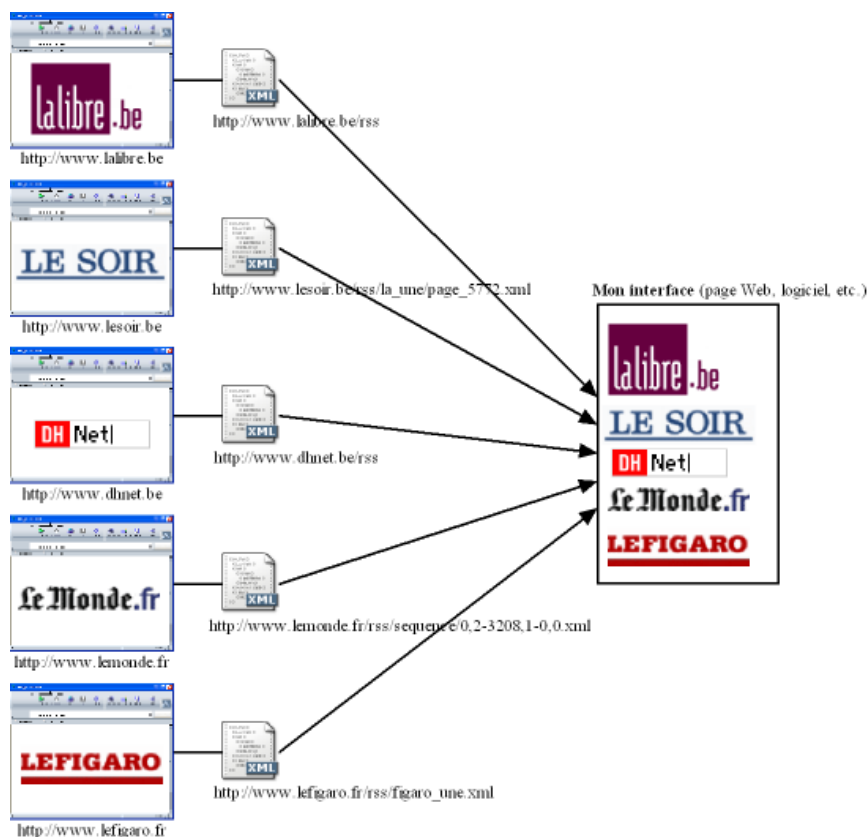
lalibre.be
http://www.lalibre.be
XML
http://www.lalibre.be/rss

LE SOIR
http://www.lesoir.be
XML
http://www.lesoir.be/rss/la_une/page_5752.xml

DH Net
http://www.dhnet.be
XML
http://www.dhnet.be/rss

Le Monde.fr
http://www.lemonde.fr
XML
http://www.lemonde.fr/rss/sequence/0,2-3208,1-0,0.xml

LEFIGARO
http://www.lefigaro.fr
XML
http://www.lefigaro.fr/rss/figaro_une.xml

Mon interface (page Web, logiciel, etc.)
lalibre.be
LE SOIR
DH Net
Le Monde.fr
LEFIGARO